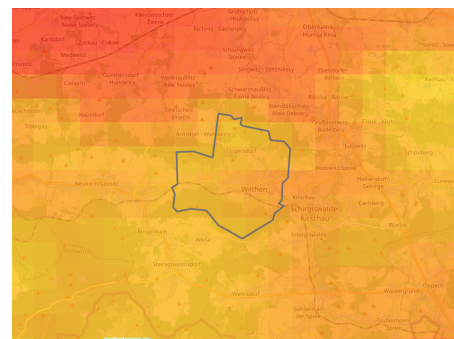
Neu-Seifersdorf Nowe Sejfersdorf
Kleinbautzen Zérnk
Kamnitz Kamjenc
Nechern Njechorń
Großpostwitz Budestecy
Obercunewalde
Kotitz Kotecy
Zockau Cokow
Medewitz
Rodewitz
Dretschen Drječin
Obergurig Hornja Hórka
Schirgiswalde-Kirschau
Wilthen
Sohland an der Spree
Steinigtwolmsdorf
Neukirch
Ringenhain
Weifa
Wehrsdorf
Schönbach
Beiersdorf
Cunewalde
Kirschau
Crostau
Weigsdorf
Tautewalde
Halbendorf
Großhänchen
Kleinpostwitz
Sorabsrovn
Neuschirgiswalde
Sonnenberg
Schwarznauslitz
Callenberg
Wurbis
Taubenheim
Oppach
Sohland
Irgersdorf
Steinigtwolmsdorf